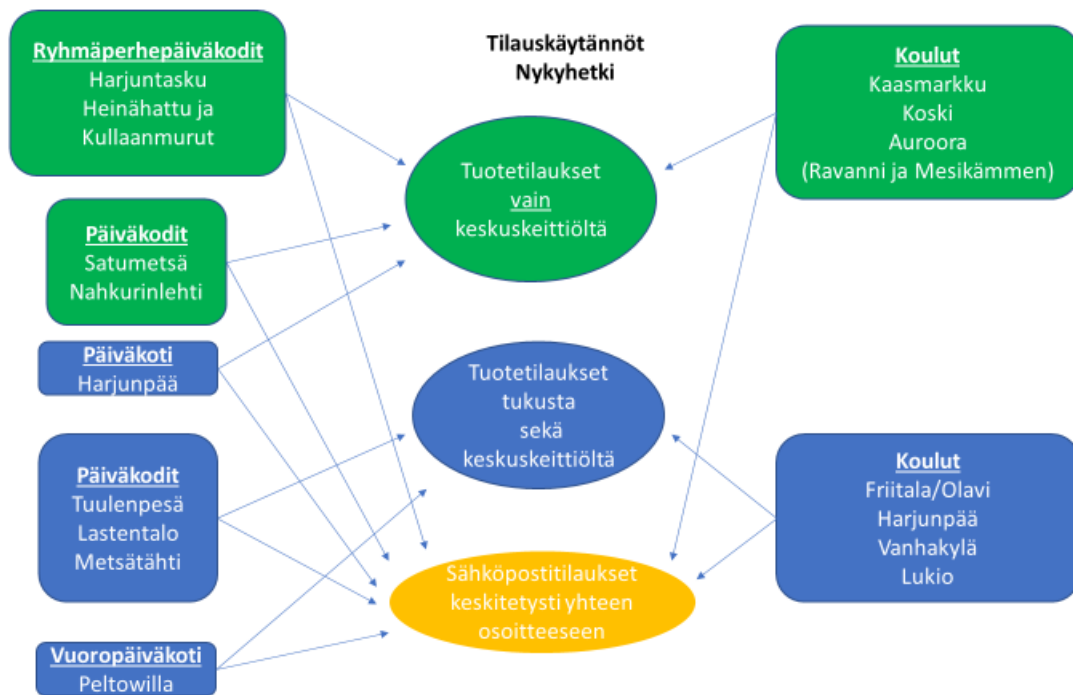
Ryhmäperhepäiväkodit
Harjuntasku
Heinähattu ja
Kullaanmurut

Tilauskäytännöt
Nykyhetki

Koulut
Kaasmarkku
Koski
Auroora
(Ravanni ja Mesikämmen)

Tuotetilaukset
vain
keskuskeittiöltä

Päiväkodit
Satumetsä
Nahkurinlehti

Päiväkoti
Harjunpää

Tuotetilaukset
tukusta
sekä
keskuskeittiöltä

Päiväkodit
Tuulenpesä
Lastentalo
Metsätähti

Koulut
Friitala/Olavi
Harjunpää
Vanhakylä
Lukio

Sähköpostitilaukset
keskitetysti yhteen
osoitteeseen

Vuoropäiväkoti
Peltowilla